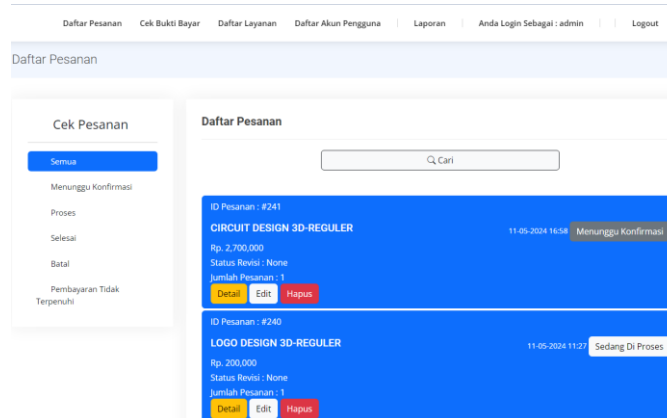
Daftar Pesanan | Cek Bukti Bayar | Daftar Layanan | Daftar Akun Pengguna | Laporan | Anda Login Sebagai : admin | Logout

Daftar Pesanan

Cek Pesanan

Semua

Menunggu Konfirmasi

Proses

Selesai

Batal

Pembayaran Tidak Terpenuhi

Daftar Pesanan

Cari

ID Pesanan : #241

CIRCUIT DESIGN 3D-REGULER

11-05-2024 16:58 Menunggu Konfirmasi

Rp. 2,700,000

Status Revisi : None

Jumlah Pesanan : 1

Detail Edit Hapus

ID Pesanan : #240

LOGO DESIGN 3D-REGULER

11-05-2024 11:27 Sedang Di Proses

Rp. 200,000

Status Revisi : None

Jumlah Pesanan : 1

Detail Edit Hapus